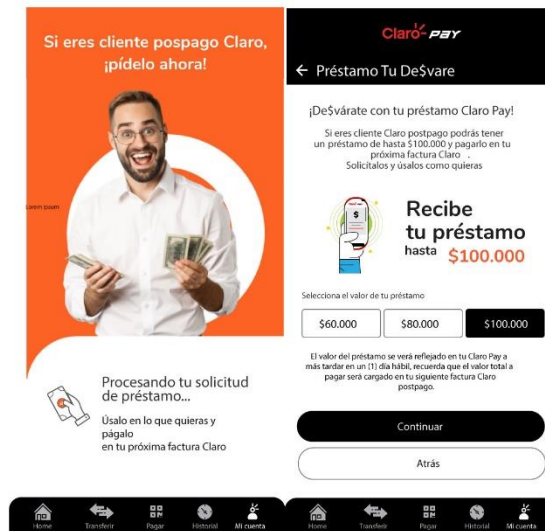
Si eres cliente pospago Claro, ¡pídelo ahora!

Lorem ipsum

Procesando tu solicitud de préstamo...

Úsalo en lo que quieras y págalo en tu próxima factura Claro

Home Transferir Pagar Historial Mi cuenta

Claro PAY

← Préstamo Tu De$vare

¡De$várate con tu préstamo Claro Pay!

Si eres cliente Claro postpago podrás tener un préstamo de hasta $100.000 y pagarlo en tu próxima factura Claro. Solicítalos y úsalos como quieras

$

Recibe tu préstamo hasta $100.000

Selecciona el valor de tu préstamo

$60.000 $80.000 $100.000

El valor del préstamo se verá reflejado en tu Claro Pay a más tardar en un (1) día hábil, recuerda que el valor total a pagar será cargado en tu siguiente factura Claro postpago.

Continuar

Atrás

Home Transferir Pagar Historial Mi cuenta